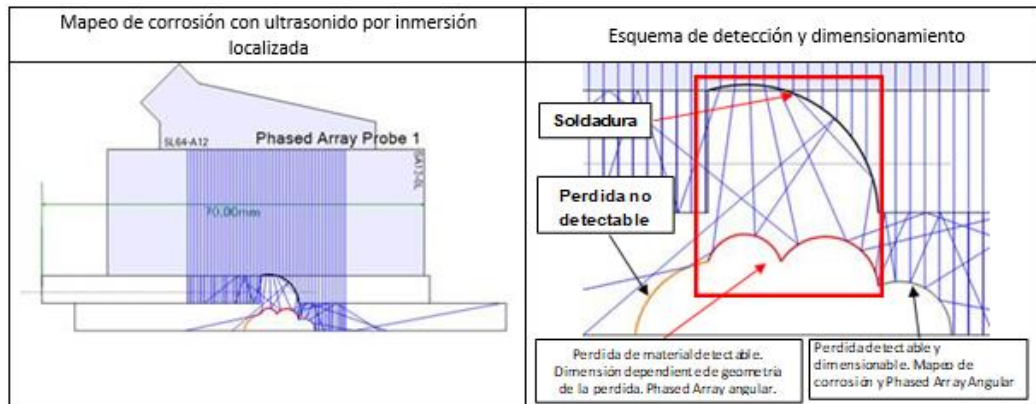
| Mapeo de corrosión con ultrasonido por inmersión localizada | Esquema de detección y dimensionamiento |
|---|---|
| SL64-A12 Phased Array Probe 1 SA13-5L 70,00mm | Soldadura Perdida no detectable Perdida de material detectable. Dimensión dependiente de geometría de la perdida. Phased Array angular. Perdida detectable y dimensionable. Mapeo de corrosión y Phased Array Angular |